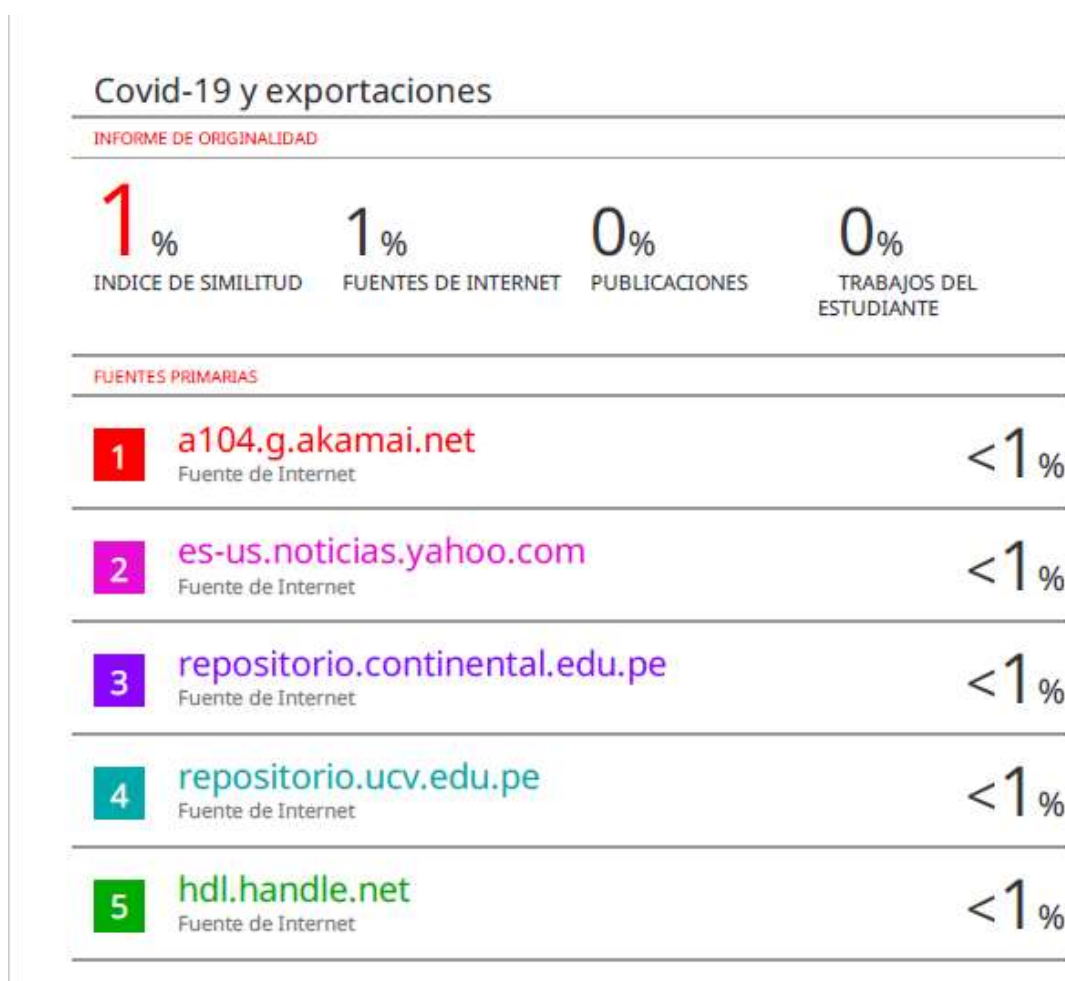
Covid-19 y exportaciones

INFORME DE ORIGINALIDAD

1% INDICE DE SIMILITUD

1% FUENTES DE INTERNET

0% PUBLICACIONES

0% TRABAJOS DEL ESTUDIANTE

FUENTES PRIMARIAS

1 a104.g.akamai.net
Fuente de Internet
<1%

2 es-us.noticias.yahoo.com
Fuente de Internet
<1%

3 repositorio.continental.edu.pe
Fuente de Internet
<1%

4 repositorio.ucv.edu.pe
Fuente de Internet
<1%

5 hdl.handle.net
Fuente de Internet
<1%